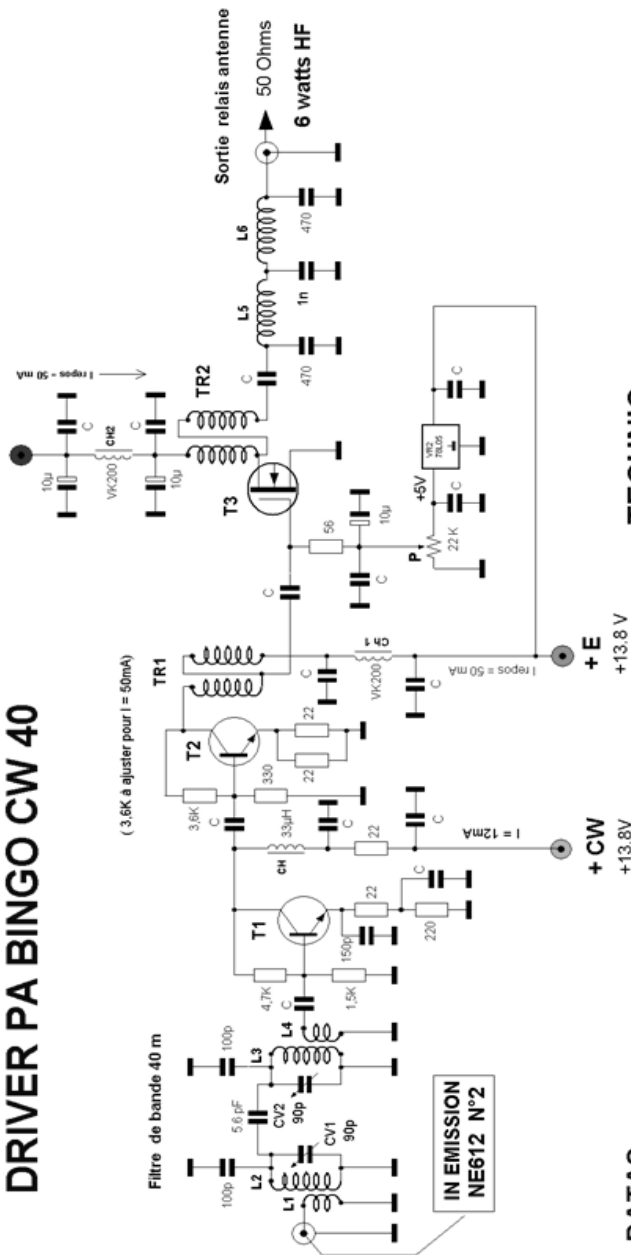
DRIVER PA BINGO CW 40

Filtre de bande 40 m

100p
L1
L2
CV1
90p
5,6 pF
CV2
90p
L3
100p
L4

IN EMISSION
NE612 N°2

4,7K
C
1,5K
T1
150p
22
220
C

CH
33µH
22
C
C
I = 12mA
+ CW
+13,8V

3,6K
C
330
T2
22
22
( 3,6K à ajuster pour I = 50mA)
TR1
C
CH 1
VK200
C
I repos = 50 mA
+ E
+13,8 V

C
56
C
C
10µ
P
22 K
+5V
C
VR2
78L05
C
T3

10µ
C
CH2
VK200
C
10µ
I repos = 50 mA
TR2
C
470
L5
1n
L6
470

Sortie relais antenne
50 Ohms
6 watts HF

DATAS

TECHNIC